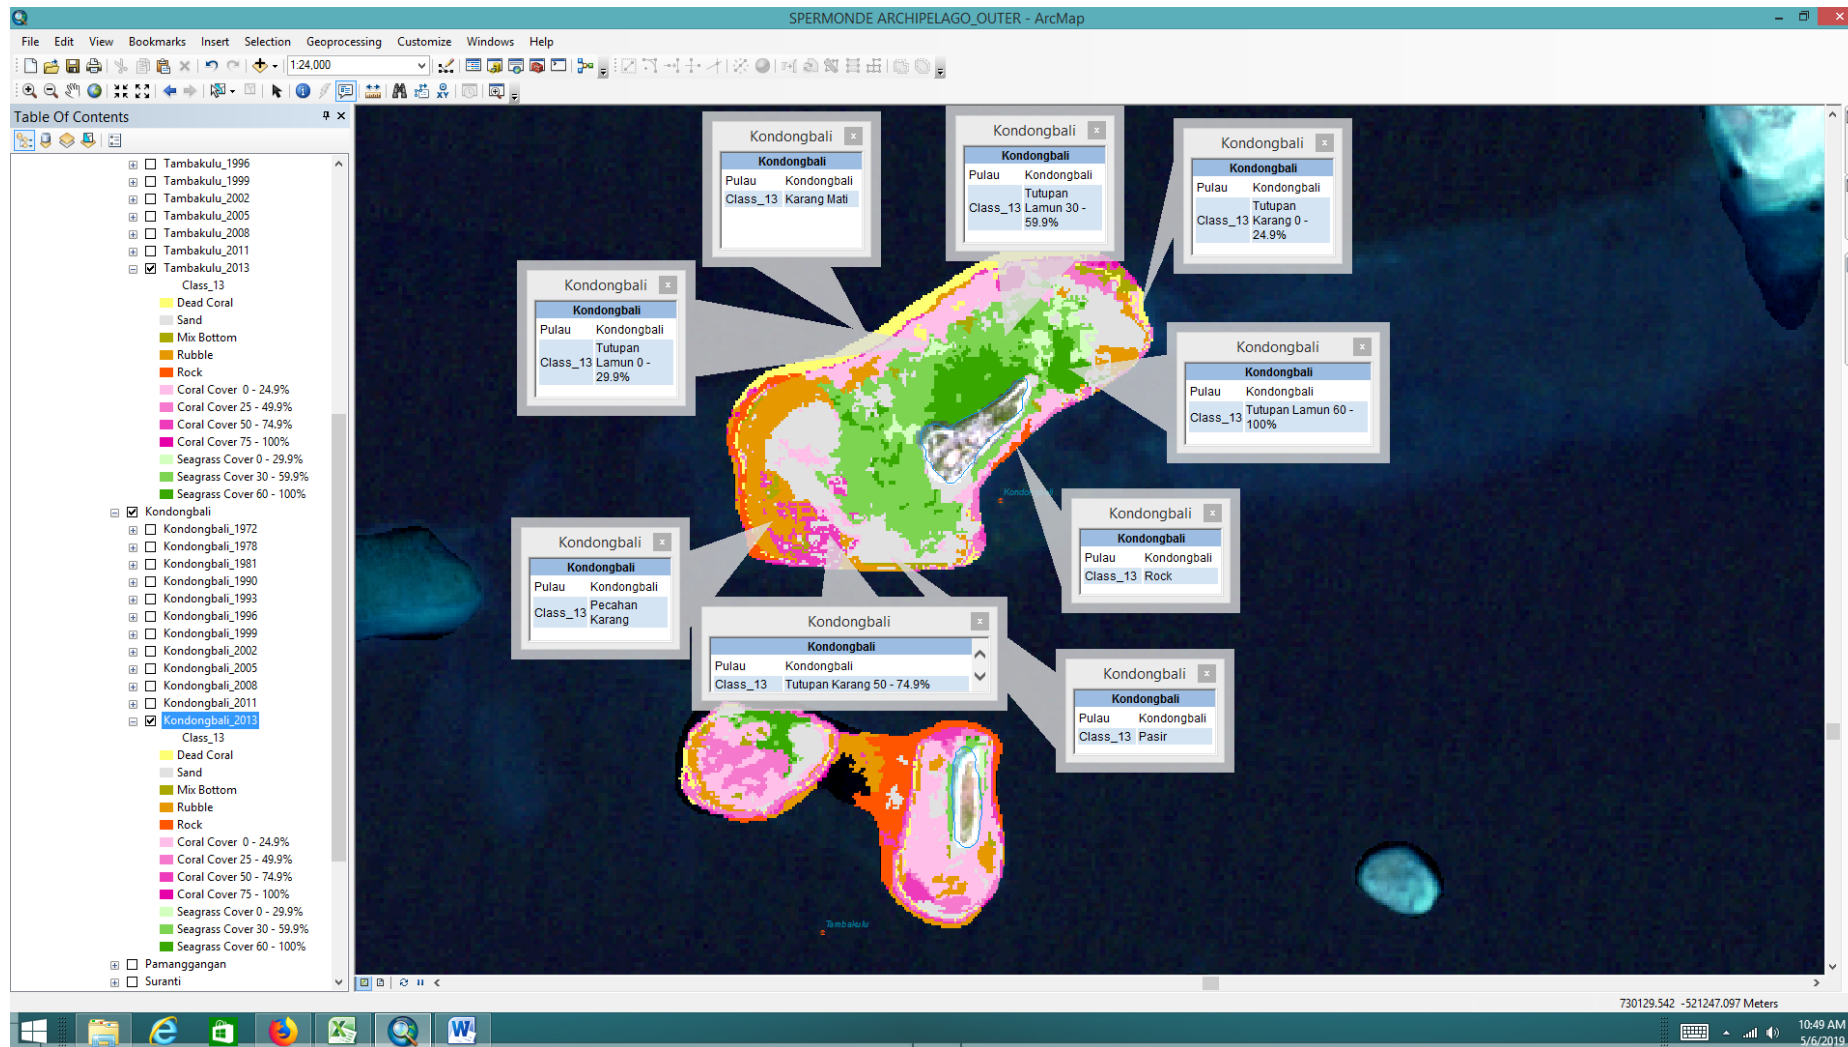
SPERMONDE ARCHIPELAGO_OUTER - ArcMap

File Edit View Bookmarks Insert Selection Geoprocessing Customize Windows Help

1:24,000

Table Of Contents

Tambakulu_1996
Tambakulu_1999
Tambakulu_2002
Tambakulu_2005
Tambakulu_2008
Tambakulu_2011
Tambakulu_2013
Class_13
Dead Coral
Sand
Mix Bottom
Rubble
Rock
Coral Cover 0 - 24.9%
Coral Cover 25 - 49.9%
Coral Cover 50 - 74.9%
Coral Cover 75 - 100%
Seagrass Cover 0 - 29.9%
Seagrass Cover 30 - 59.9%
Seagrass Cover 60 - 100%
Kondongbali
Kondongbali_1972
Kondongbali_1978
Kondongbali_1981
Kondongbali_1990
Kondongbali_1993
Kondongbali_1996
Kondongbali_1999
Kondongbali_2002
Kondongbali_2005
Kondongbali_2008
Kondongbali_2011
Kondongbali_2013
Class_13
Dead Coral
Sand
Mix Bottom
Rubble
Rock
Coral Cover 0 - 24.9%
Coral Cover 25 - 49.9%
Coral Cover 50 - 74.9%
Coral Cover 75 - 100%
Seagrass Cover 0 - 29.9%
Seagrass Cover 30 - 59.9%
Seagrass Cover 60 - 100%
Pamanggangan
Suranti

Kondongbali
Kondongbali
Pulau Kondongbali
Class_13 Karang Mati

Kondongbali
Kondongbali
Pulau Kondongbali
Class_13 Tutupan Lamun 30 - 59.9%

Kondongbali
Kondongbali
Pulau Kondongbali
Class_13 Tutupan Karang 0 - 24.9%

Kondongbali
Kondongbali
Pulau Kondongbali
Class_13 Tutupan Lamun 0 - 29.9%

Kondongbali
Kondongbali
Pulau Kondongbali
Class_13 Tutupan Lamun 60 - 100%

Kondongbali
Kondongbali
Pulau Kondongbali
Class_13 Rock

Kondongbali
Kondongbali
Pulau Kondongbali
Class_13 Pecahan Karang

Kondongbali
Kondongbali
Pulau Kondongbali
Class_13 Tutupan Karang 50 - 74.9%

Kondongbali
Kondongbali
Pulau Kondongbali
Class_13 Pasir

Tambakulu

730129.542 -521247.097 Meters

10:49 AM
5/6/2019